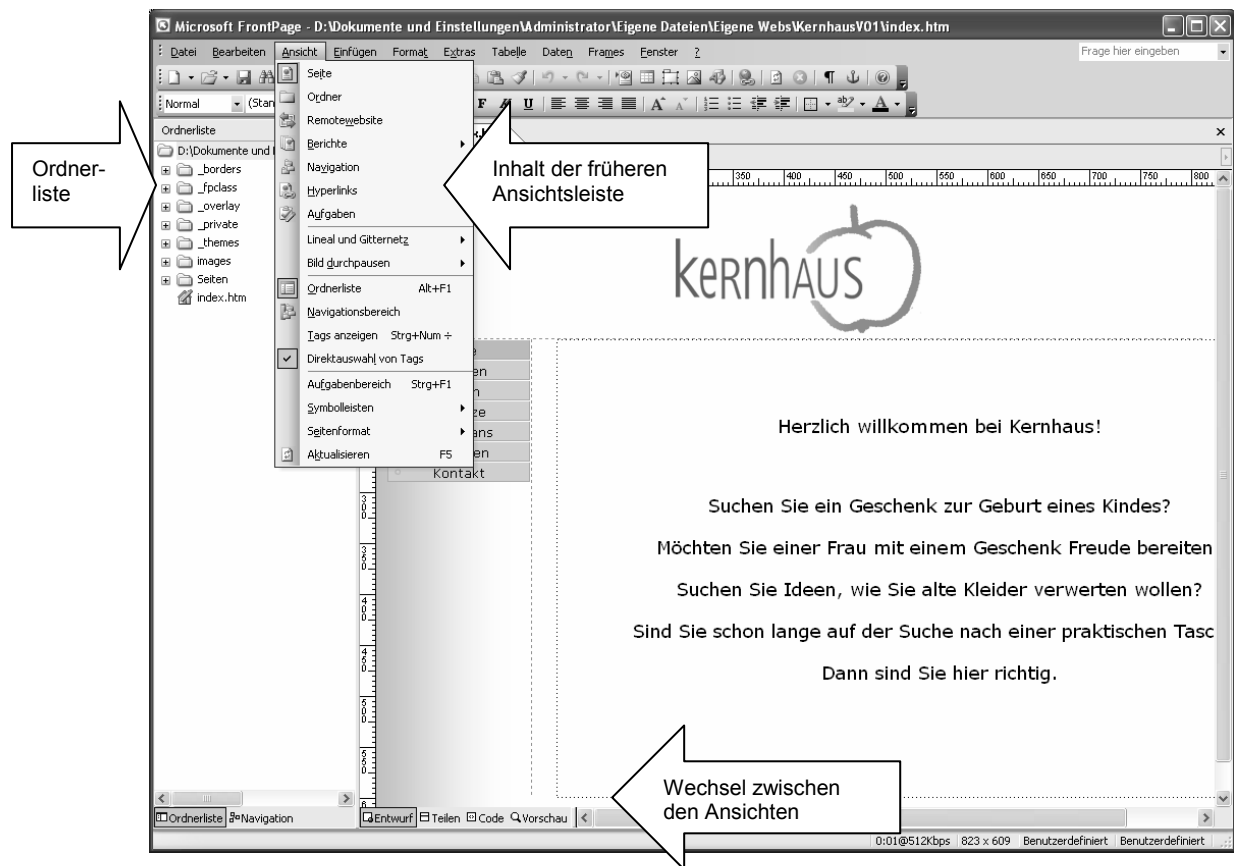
Microsoft FrontPage - D:\Dokumente und Einstellungen\Administrator\Eigene Dateien\Eigene Webs\KernhausV01\index.htm

Datei Bearbeiten Ansicht Einfügen Format Extras Tabelle Daten Frames Fenster ?

Frage hier eingeben

Normal (Stan

Ordnerliste

D:\Dokumente und

_borders
_fpclass
_overlay
_private
_themes
images
Seiten
index.htm

Ordnerliste

Seite
Ordner
Remotewebsite
Berichte
Navigation
Hyperlinks
Aufgaben
Lineal und Gitternetz
Bild durchpausen
Ordnerliste Alt+F1
Navigationsbereich
Tags anzeigen Strg+Num ÷
Direktauswahl von Tags
Aufgabenbereich Strg+F1
Symbolleisten
Seitenformat
Aktualisieren F5

Inhalt der früheren Ansichtsleiste

350 400 450 500 550 600 650 700 750 800

kERNHAUS

Kontakt

Herzlich willkommen bei Kernhaus!

Suchen Sie ein Geschenk zur Geburt eines Kindes?

Möchten Sie einer Frau mit einem Geschenk Freude bereiten

Suchen Sie Ideen, wie Sie alte Kleider verwerten wollen?

Sind Sie schon lange auf der Suche nach einer praktischen Tasc

Dann sind Sie hier richtig.

Ordnerliste Navigation

Entwurf Teilen Code Vorschau

Wechsel zwischen den Ansichten

0:01@512Kbps 823 x 609 Benutzerdefiniert Benutzerdefiniert